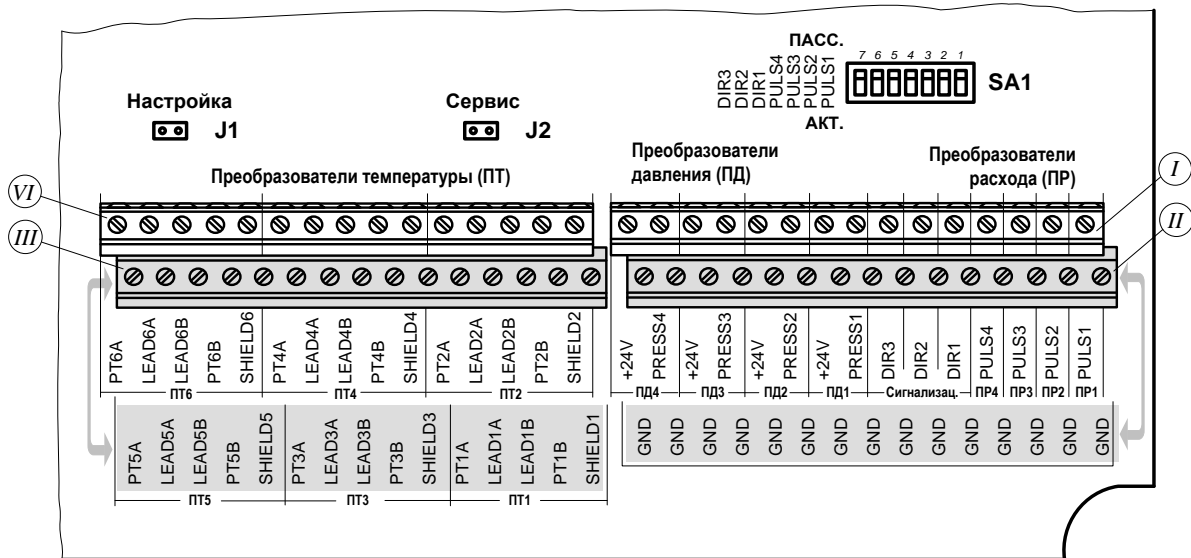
ПАСС.
7 6 5 4 3 2 1
DIR3 DIR2 DIR1 PULS4 PULS3 PULS2 PULS1
SA1
АКТ.

Настройка
J1

Сервис
J2

Преобразователи температуры (ПТ)

Преобразователи давления (ПД)

Преобразователи расхода (ПР)

VI
III
I
II

PT6A LEAD6A LEAD6B PT6B SHIELD6 PT4A LEAD4A LEAD4B PT4B SHIELD4 PT2A LEAD2A LEAD2B PT2B SHIELD2
ПТ6 ПТ4 ПТ2

+24V PRESS4 +24V PRESS3 +24V PRESS2 +24V PRESS1 DIR3 DIR2 DIR1 PULS4 PULS3 PULS2 PULS1
ПД4 ПД3 ПД2 ПД1 Сигнализац. ПР4 ПР3 ПР2 ПР1

PT5A LEAD5A LEAD5B PT5B SHIELD5 PT3A LEAD3A LEAD3B PT3B SHIELD3 PT1A LEAD1A LEAD1B PT1B SHIELD1
ПТ5 ПТ3 ПТ1

GND GND GND GND GND GND GND GND GND GND GND GND GND GND GND